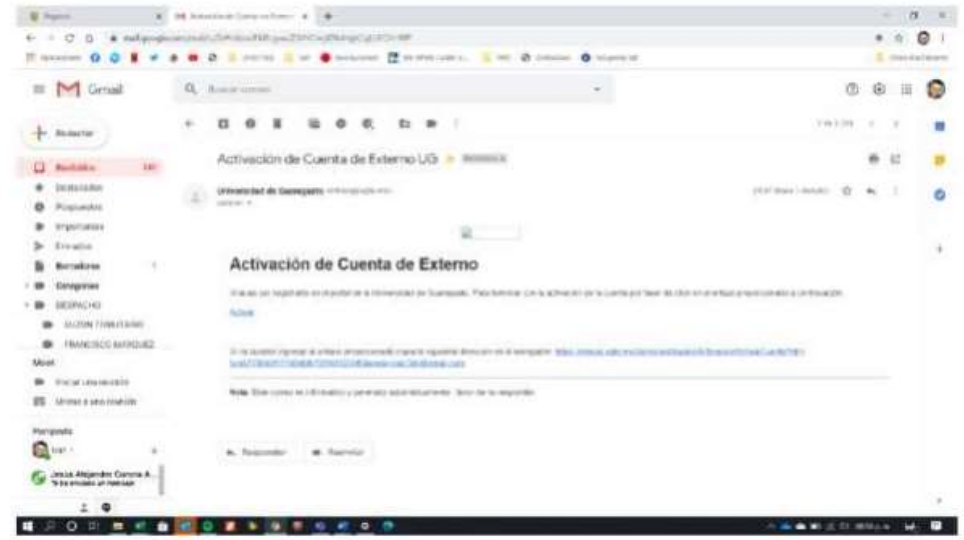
Gmail

Redactar

Recibidos

Destacados

Pospuestos

Importantes

Enviados

Borradores

Categorías

DESPACHO

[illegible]

FRANCISCO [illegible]

Meet

Iniciar una reunión

Unirse a una reunión

Hangouts

Jesus Alejandro Corona A...

Activación de Cuenta de Externo UG

Universidad de Guanajuato

Activación de Cuenta de Externo

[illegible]

Activar

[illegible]

Nota: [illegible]

Responder

Reenviar